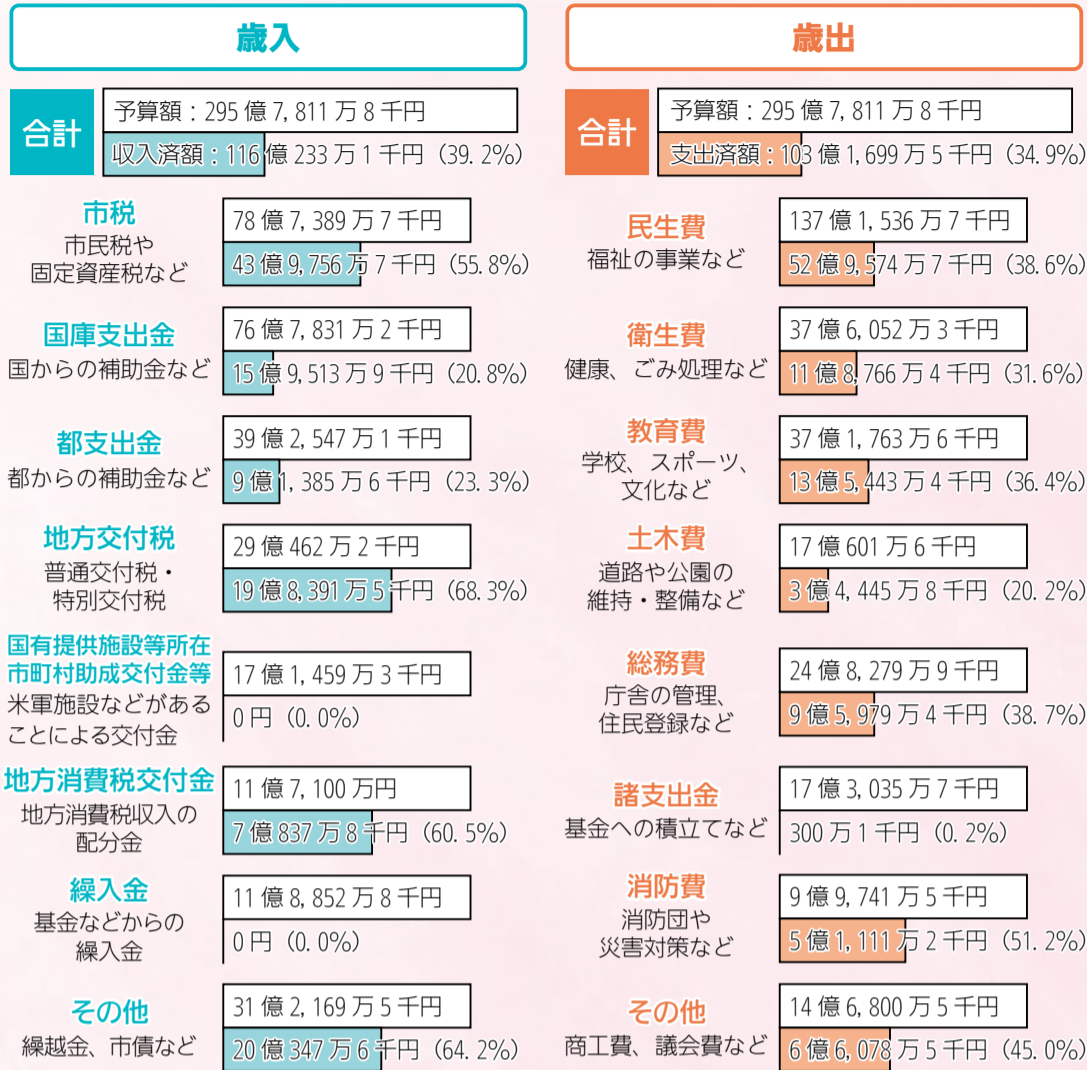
歳入

合計
予算額：295 億 7, 811 万 8 千円
収入済額：116 億 233 万 1 千円（39. 2%）

市税
市民税や固定資産税など
78 億 7, 389 万 7 千円
43 億 9, 756 万 7 千円（55. 8%）

国庫支出金
国からの補助金など
76 億 7, 831 万 2 千円
15 億 9, 513 万 9 千円（20. 8%）

都支出金
都からの補助金など
39 億 2, 547 万 1 千円
9 億 1, 385 万 6 千円（23. 3%）

地方交付税
普通交付税・特別交付税
29 億 462 万 2 千円
19 億 8, 391 万 5 千円（68. 3%）

国有提供施設等所在市町村助成交付金等
米軍施設などがあることによる交付金
17 億 1, 459 万 3 千円
0 円（0. 0%）

地方消費税交付金
地方消費税収入の配分金
11 億 7, 100 万円
7 億 837 万 8 千円（60. 5%）

繰入金
基金などからの繰入金
11 億 8, 852 万 8 千円
0 円（0. 0%）

その他
繰越金、市債など
31 億 2, 169 万 5 千円
20 億 347 万 6 千円（64. 2%）

歳出

合計
予算額：295 億 7, 811 万 8 千円
支出済額：103 億 1, 699 万 5 千円（34. 9%）

民生費
福祉の事業など
137 億 1, 536 万 7 千円
52 億 9, 574 万 7 千円（38. 6%）

衛生費
健康、ごみ処理など
37 億 6, 052 万 3 千円
11 億 8, 766 万 4 千円（31. 6%）

教育費
学校、スポーツ、文化など
37 億 1, 763 万 6 千円
13 億 5, 443 万 4 千円（36. 4%）

土木費
道路や公園の維持・整備など
17 億 601 万 6 千円
3 億 4, 445 万 8 千円（20. 2%）

総務費
庁舎の管理、住民登録など
24 億 8, 279 万 9 千円
9 億 5, 979 万 4 千円（38. 7%）

諸支出金
基金への積立てなど
17 億 3, 035 万 7 千円
300 万 1 千円（0. 2%）

消防費
消防団や災害対策など
9 億 9, 741 万 5 千円
5 億 1, 111 万 2 千円（51. 2%）

その他
商工費、議会費など
14 億 6, 800 万 5 千円
6 億 6, 078 万 5 千円（45. 0%）